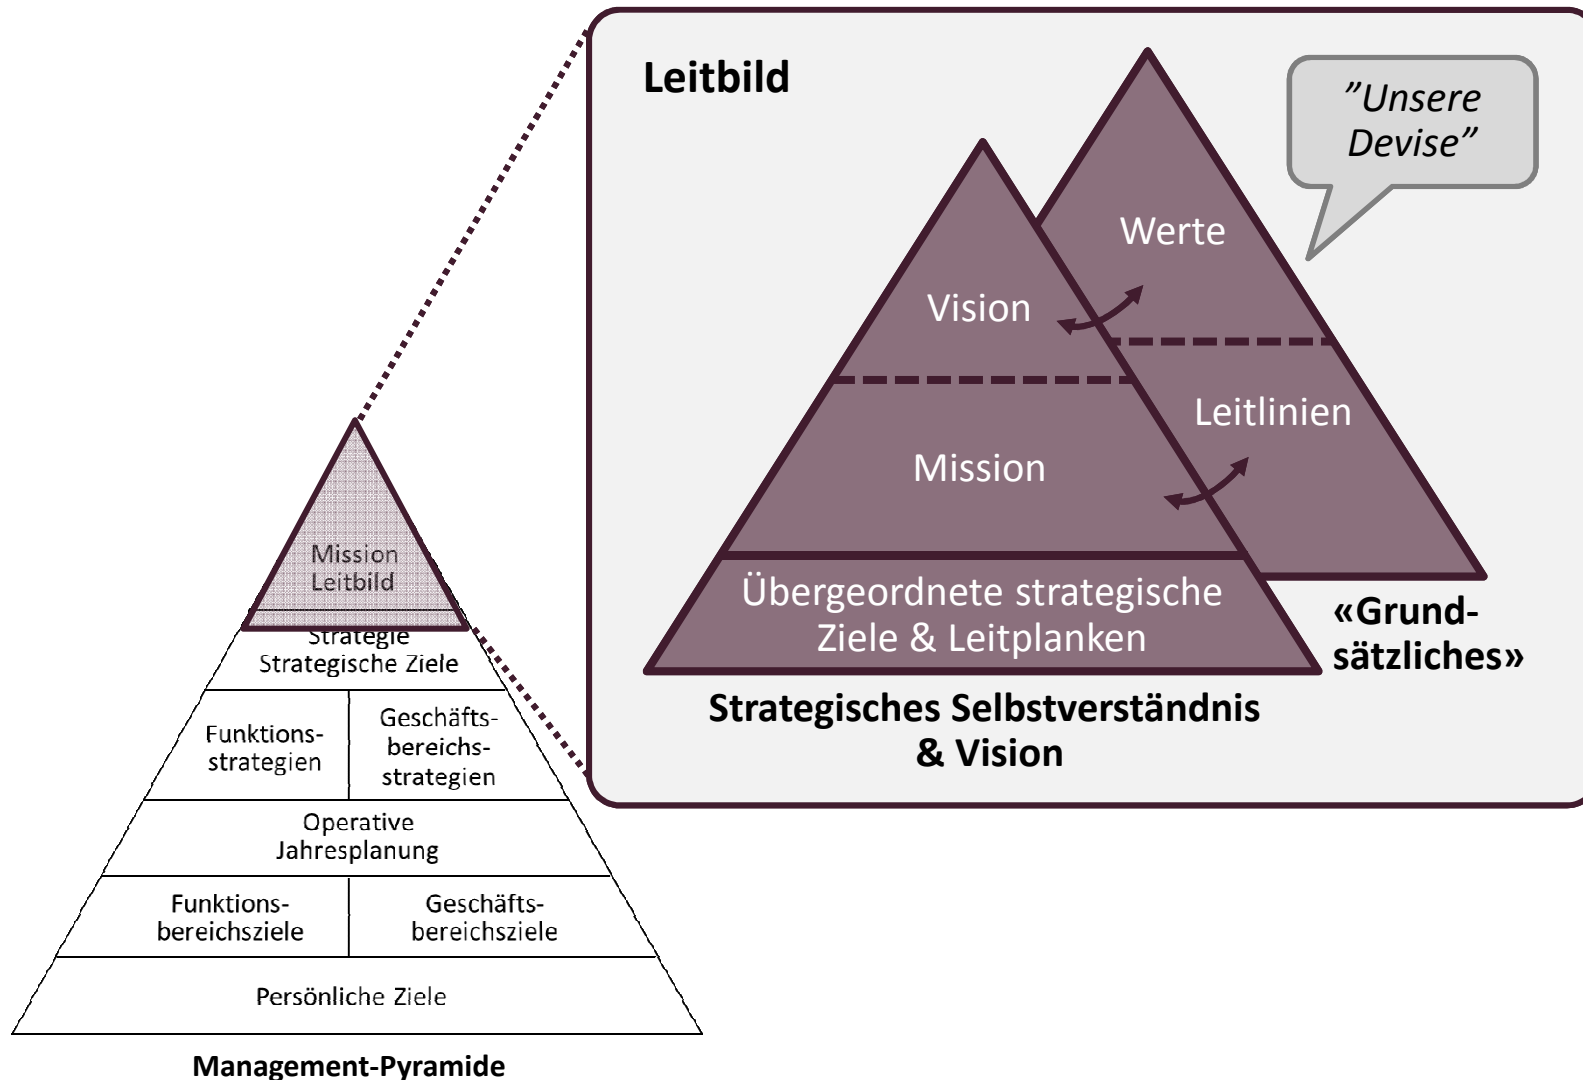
Leitbild

"Unsere Devise"

Werte

Vision

Leitlinien

Mission

Übergeordnete strategische Ziele & Leitplanken

«Grundsätzliches»

Strategisches Selbstverständnis & Vision

Mission Leitbild

Strategie Strategische Ziele

Funktionsstrategien

Geschäftsbereichsstrategien

Operative Jahresplanung

Funktionsbereichsziele

Geschäftsbereichsziele

Persönliche Ziele

Management-Pyramide